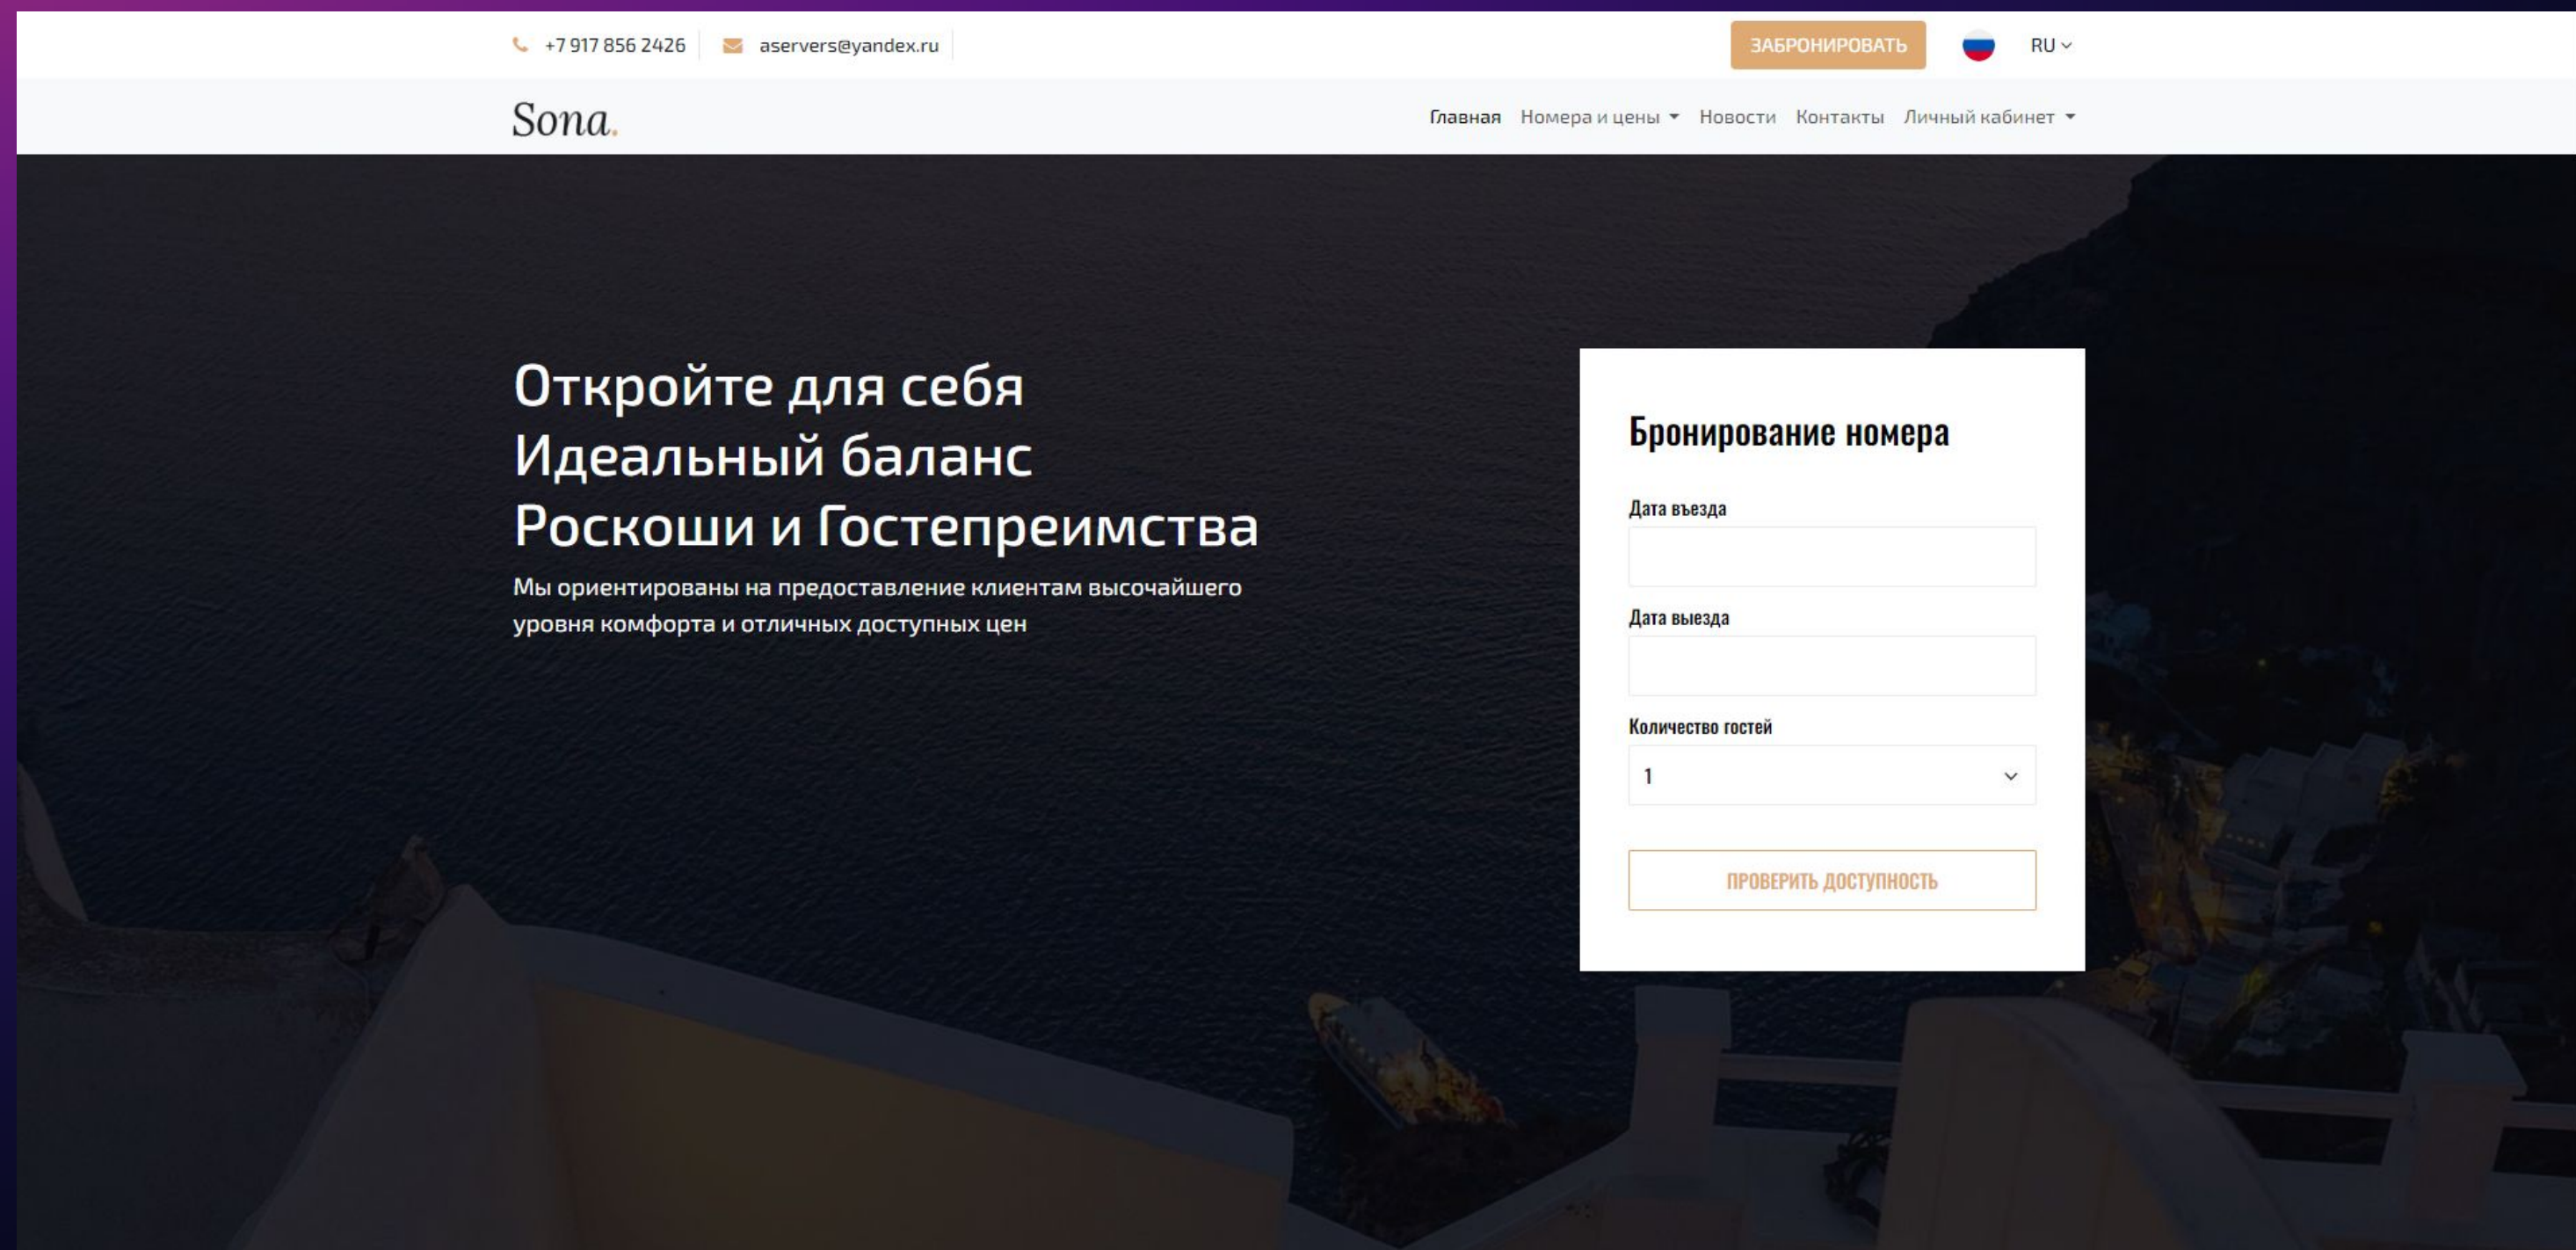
+7 917 856 2426 aservers@yandex.ru

ЗАБРОНИРОВАТЬ

RU

Sona.

Главная Номера и цены Новости Контакты Личный кабинет

Откройте для себя
Идеальный баланс
Роскоши и Гостепреимства

Мы ориентированы на предоставление клиентам высочайшего уровня комфорта и отличных доступных цен

Бронирование номера

Дата въезда

Дата выезда

Количество гостей

1

ПРОВЕРИТЬ ДОСТУПНОСТЬ